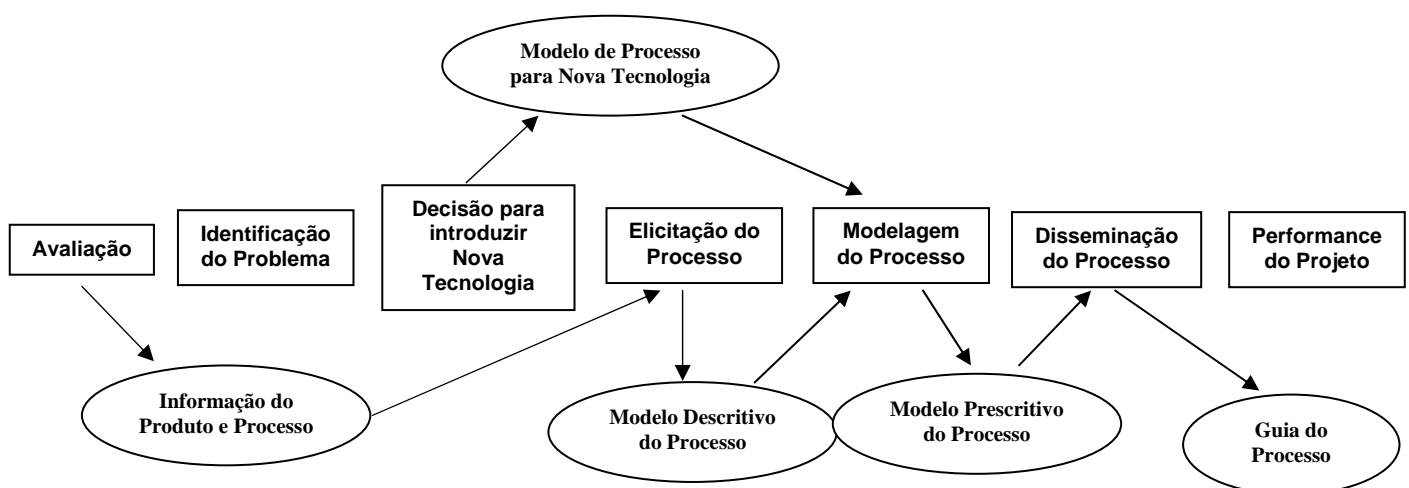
Modelo de Processo para Nova Tecnologia

Avaliação

Identificação do Problema

Decisão para introduzir Nova Tecnologia

Elicitação do Processo

Modelagem do Processo

Disseminação do Processo

Performance do Projeto

Informação do Produto e Processo

Modelo Descritivo do Processo

Modelo Prescritivo do Processo

Guia do Processo